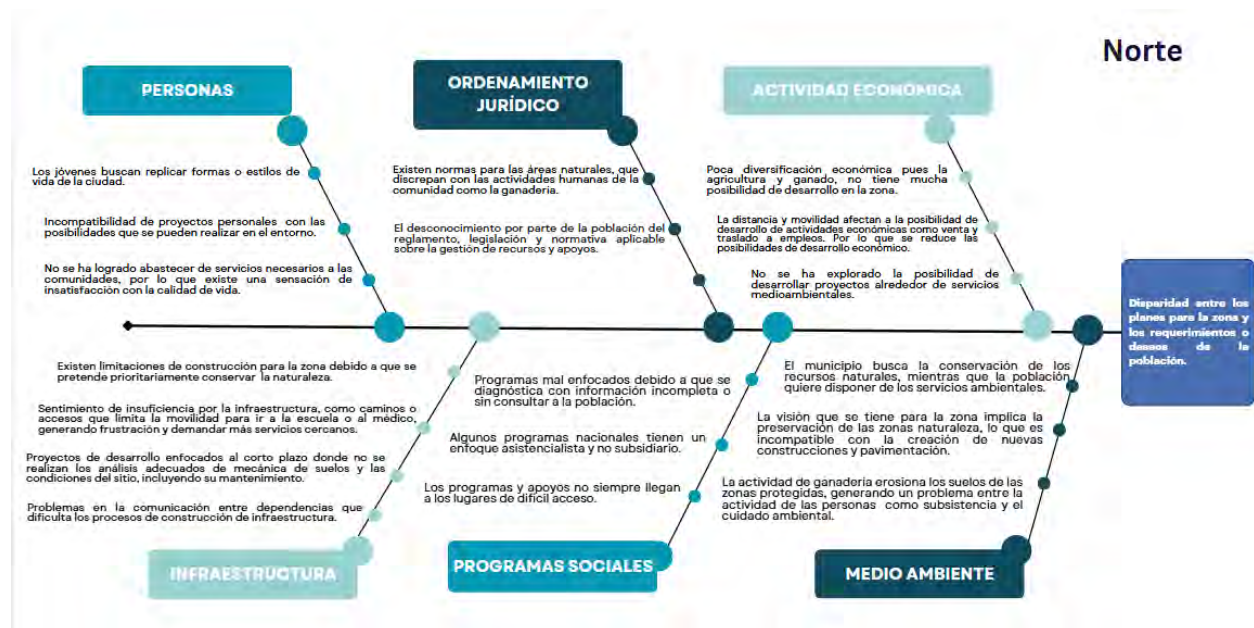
Norte

PERSONAS

Los jóvenes buscan replicar formas o estilos de vida de la ciudad.

Incompatibilidad de proyectos personales con las posibilidades que se pueden realizar en el entorno.

No se ha logrado abastecer de servicios necesarios a las comunidades, por lo que existe una sensación de insatisfacción con la calidad de vida.

ORDENAMIENTO JURÍDICO

Existen normas para las áreas naturales, que discrepan con las actividades humanas de la comunidad como la ganadería.

El desconocimiento por parte de la población del reglamento, legislación y normativa aplicable sobre la gestión de recursos y apoyos.

ACTIVIDAD ECONÓMICA

Poca diversificación económica pues la agricultura y ganado, no tiene mucha posibilidad de desarrollo en la zona.

La distancia y movilidad afectan a la posibilidad de desarrollo de actividades económicas como venta y traslado a empleos. Por lo que se reduce las posibilidades de desarrollo económico.

No se ha explorado la posibilidad de desarrollar proyectos alrededor de servicios medioambientales.

Disparidad entre los planes para la zona y los requerimientos o deseos de la población.

Existen limitaciones de construcción para la zona debido a que se pretende prioritariamente conservar la naturaleza.

Sentimiento de insuficiencia por la infraestructura, como caminos o accesos que limita la movilidad para ir a la escuela o al médico, generando frustración y demandar más servicios cercanos.

Proyectos de desarrollo enfocados al corto plazo donde no se realizan los análisis adecuados de mecánica de suelos y las condiciones del sitio, incluyendo su mantenimiento.

Problemas en la comunicación entre dependencias que dificulta los procesos de construcción de infraestructura.

INFRAESTRUCTURA

Programas mal enfocados debido a que se diagnóstica con información incompleta o sin consultar a la población.

Algunos programas nacionales tienen un enfoque asistencialista y no subsidiario.

Los programas y apoyos no siempre llegan a los lugares de difícil acceso.

PROGRAMAS SOCIALES

El municipio busca la conservación de los recursos naturales, mientras que la población quiere disponer de los servicios ambientales.

La visión que se tiene para la zona implica la preservación de las zonas naturaleza, lo que es incompatible con la creación de nuevas construcciones y pavimentación.

La actividad de ganadería erosiona los suelos de las zonas protegidas, generando un problema entre la actividad de las personas como subsistencia y el cuidado ambiental.

MEDIO AMBIENTE